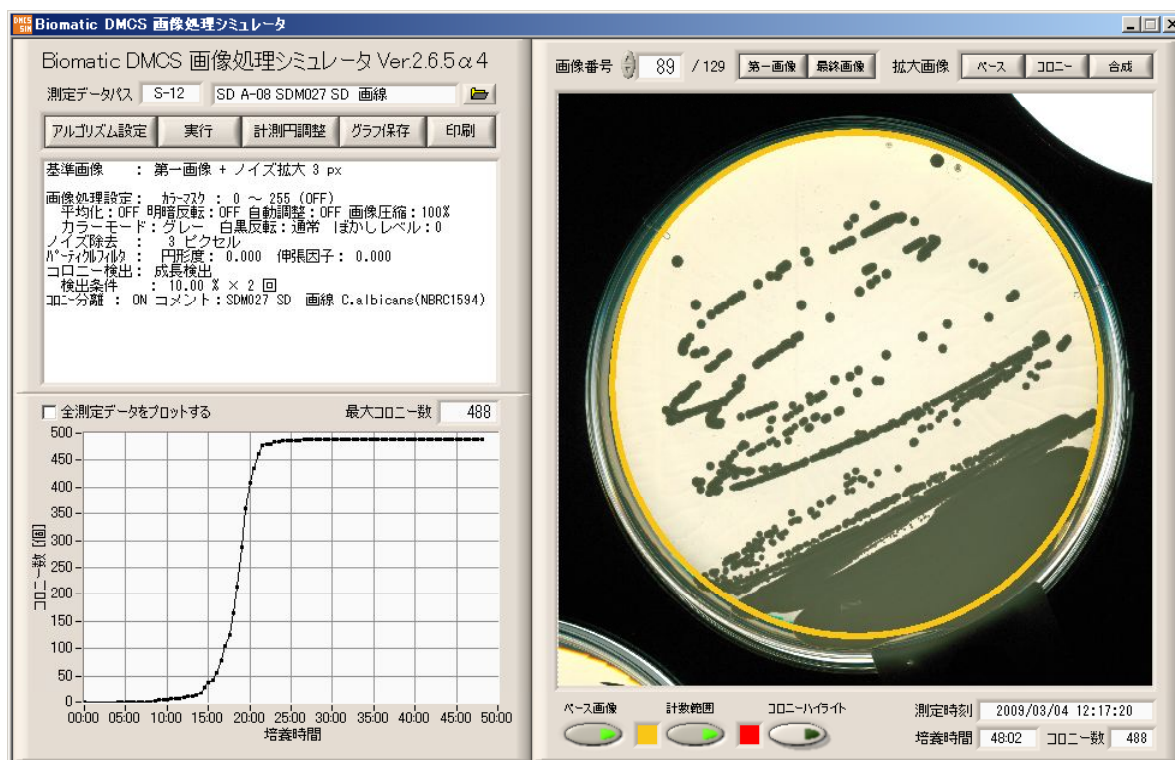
DMCS SIM Biomatic DMCS 画像処理シミュレータ

Biomatic DMCS 画像処理シミュレータ Ver.2.6.5α4

測定データパス S-12 SD A-08 SDM027 SD 画線

アルゴリズム設定 実行 計測円調整 グラフ保存 印刷

基準画像 : 第一画像 + ノイズ拡大 3 px

画像処理設定 : カラーマスク : 0 ～ 255 (OFF)
平均化 : OFF 明暗反転 : OFF 自動調整 : OFF 画像圧縮 : 100%
カラーモード : グレー 白黒反転 : 通常 ぼかしレベル : 0
ノイズ除去 : 3 ピクセル
パーティクルフィルタ : 円形度 : 0.000 伸張因子 : 0.000
コロニー検出 : 成長検出
検出条件 : 10.00 % × 2 回
コロニー分離 : ON コメント : SDM027 SD 画線 C.albicans(NBRC1594)

全測定データをプロットする 最大コロニー数 488

500 450 400 350 300 250 200 150 100 50 0
コロニー数 [個]
00:00 05:00 10:00 15:00 20:00 25:00 30:00 35:00 40:00 45:00 50:00
培養時間

画像番号 89 / 129 第一画像 最終画像 拡大画像 ベース コロニー 合成

ベース画像 計数範囲 コロニーハイライト

測定時刻 2009/03/04 12:17:20
培養時間 48:02 コロニー数 488